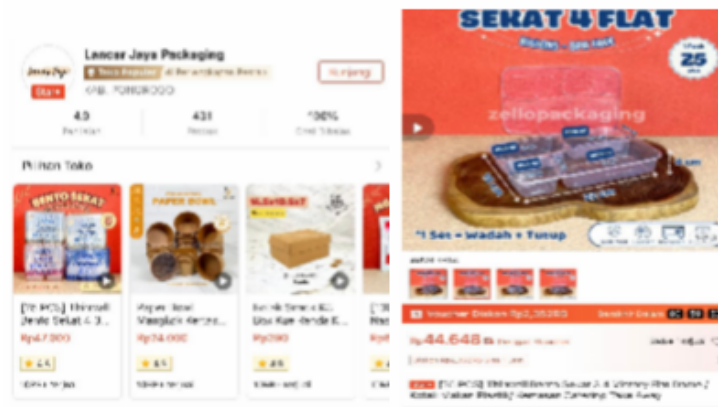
Lancar Jaya Packaging
Star+
Toko Reguler
KAB. PONOROGO
Kunjungi
4.9
Penilaian
431
Produk
100%
Chat Dibalas

Pilihan Toko

BENTO SEKAT
[50 PCS] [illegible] Sekat 4 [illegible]
Rp47.000
4.9
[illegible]

PAPER BOWL
Paper Bowl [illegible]
Rp74.000
4.9
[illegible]

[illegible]
Rp700
4.9
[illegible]

SEKAT 4 FLAT
25
zellopackaging
*1 Set = Wadah + Tutup

Rp44.648
[50 PCS] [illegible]